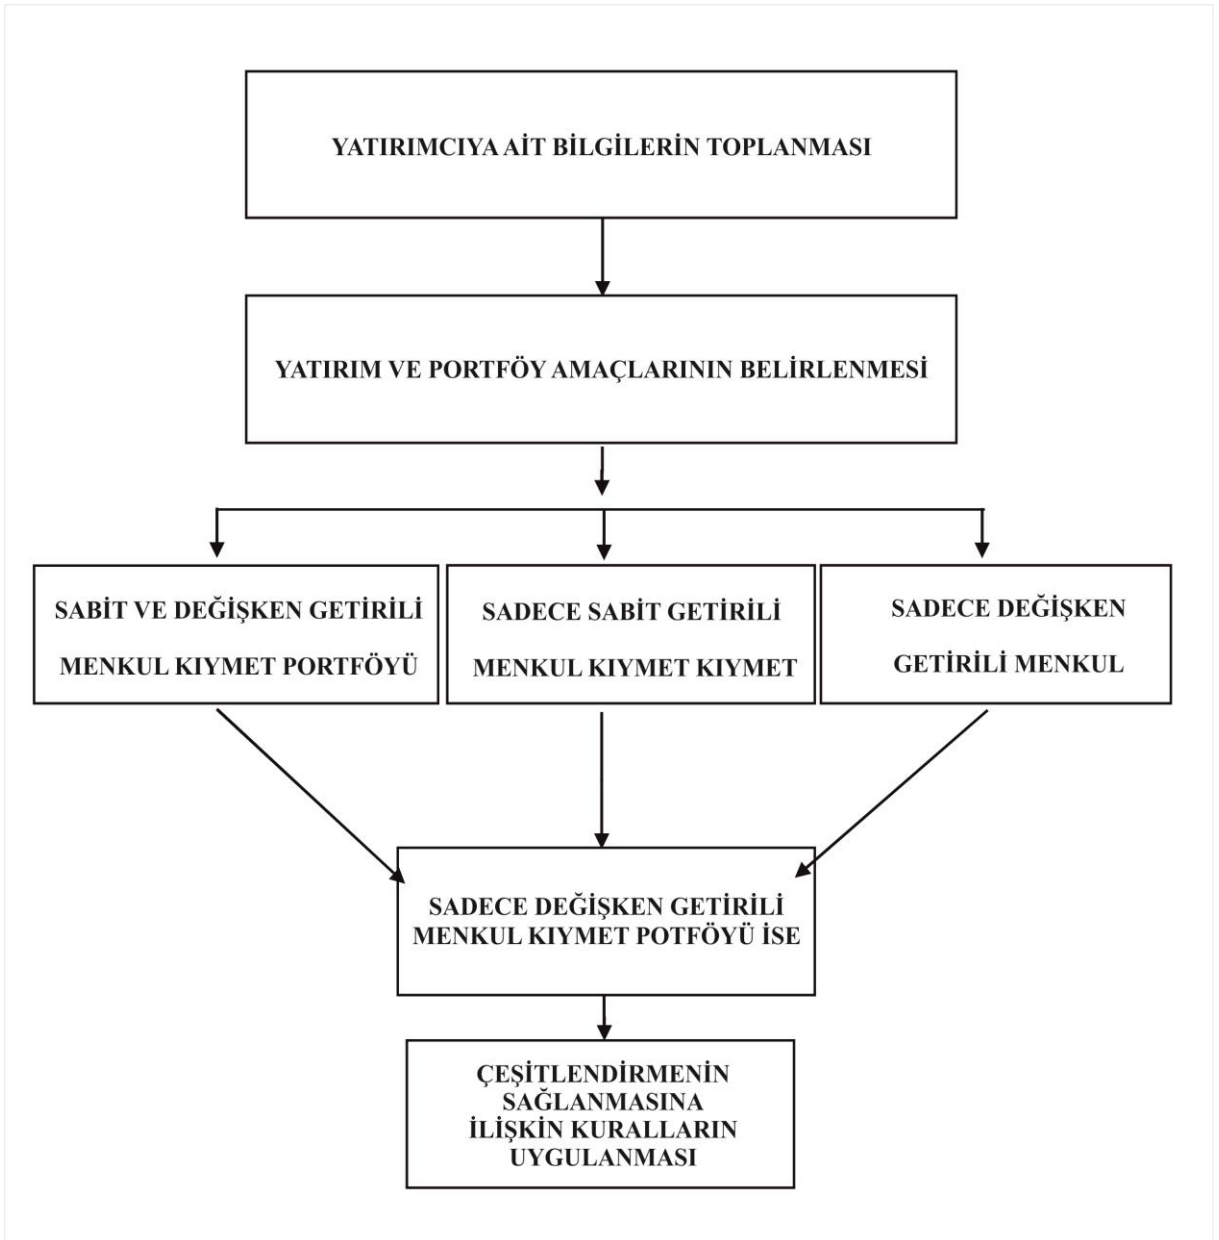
YATIRIMCIYA AİT BİLGİLERİN TOPLANMASI

YATIRIM VE PORTFÖY AMAÇLARININ BELİRLENMESİ

SABİT VE DEĞİŞKEN GETİRİLİ MENKUL KIYMET PORTFÖYÜ

SADECE SABİT GETİRİLİ MENKUL KIYMET KIYMET

SADECE DEĞİŞKEN GETİRİLİ MENKUL

SADECE DEĞİŞKEN GETİRİLİ MENKUL KIYMET POTFÖYÜ İSE

ÇEŞİTLENDİRMENİN SAĞLANMASINA İLİŞKİN KURALLARIN UYGULANMASI